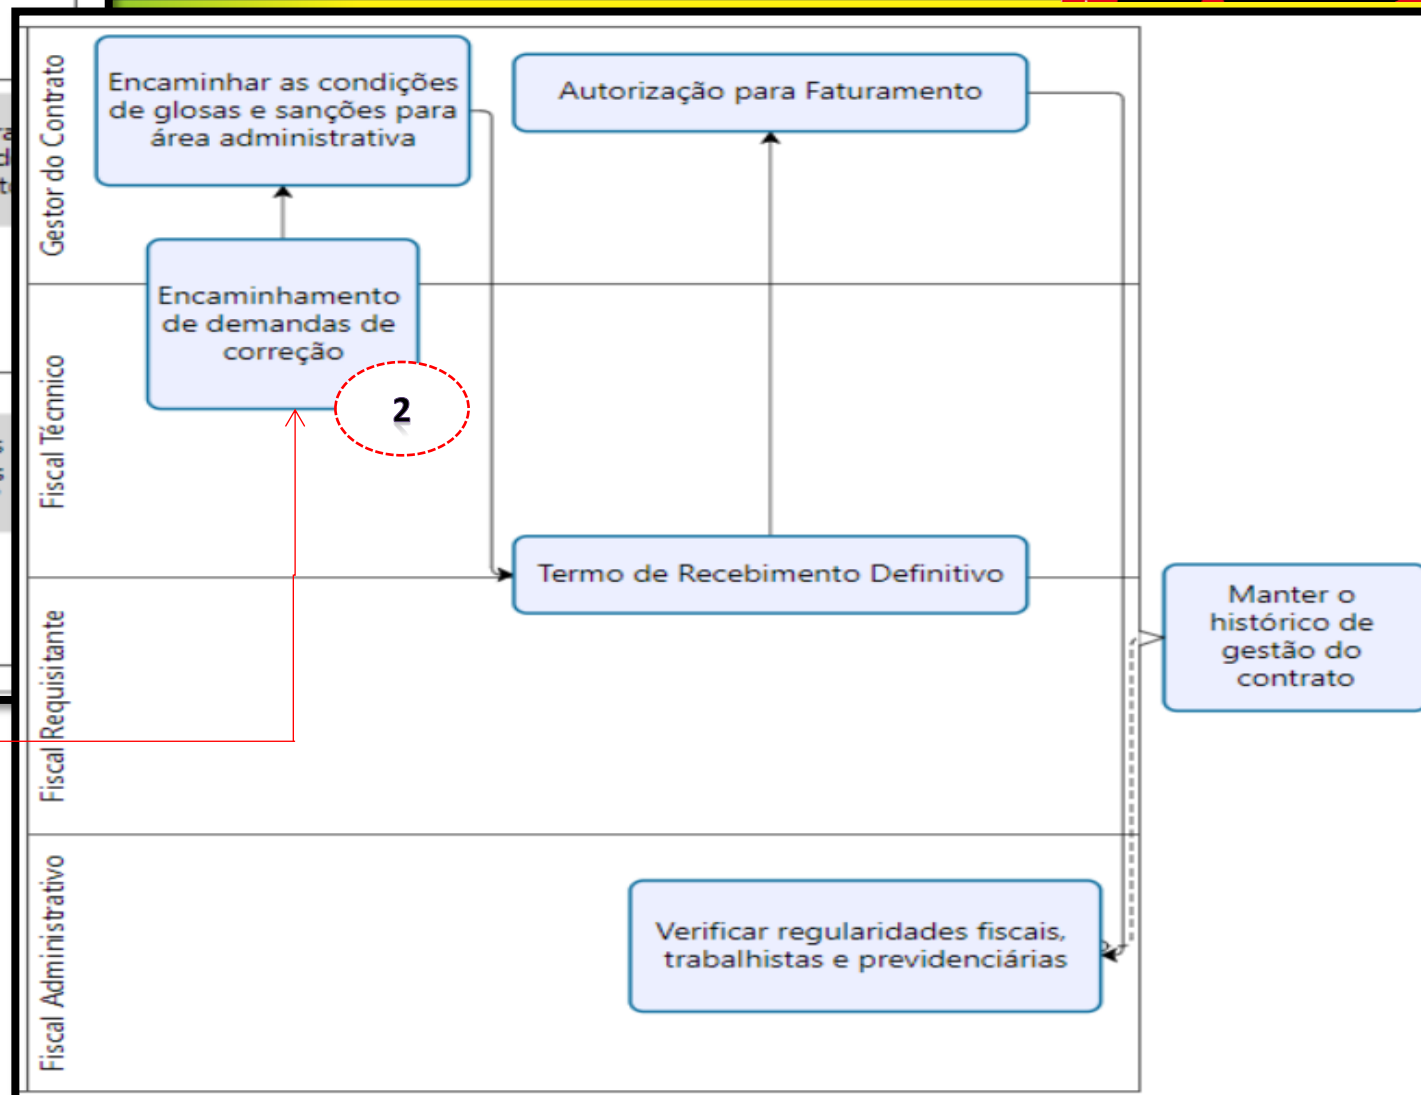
Gestor do Contrato

Encaminhar as condições de glosas e sanções para área administrativa

Autorização para Faturamento

Fiscal Técnico

Encaminhamento de demandas de correção

2

Termo de Recebimento Definitivo

Fiscal Requisitante

Manter o histórico de gestão do contrato

Fiscal Administrativo

Verificar regularidades fiscais, trabalhistas e previdenciárias